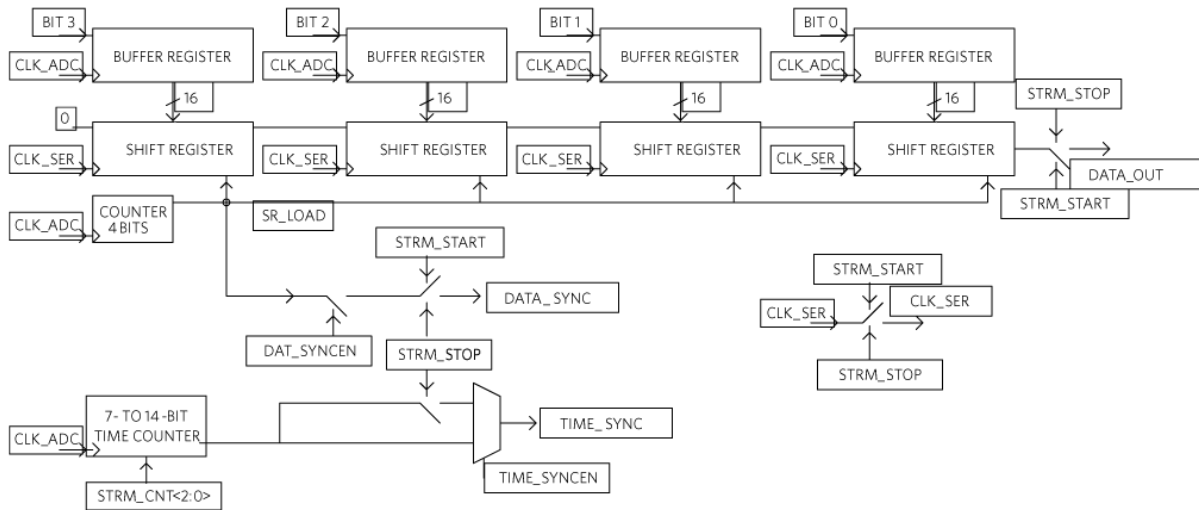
BIT 3
CLK_ADC
BUFFER REGISTER
16
0
CLK_SER
SHIFT REGISTER

BIT 2
CLK_ADC
BUFFER REGISTER
16
CLK_SER
SHIFT REGISTER

BIT 1
CLK_ADC
BUFFER REGISTER
16
CLK_SER
SHIFT REGISTER

BIT 0
CLK_ADC
BUFFER REGISTER
16
CLK_SER
SHIFT REGISTER

STRM_STOP
DATA_OUT
STRM_START

CLK_ADC
COUNTER 4 BITS
SR_LOAD

STRM_START
DATA_SYNC
DAT_SYNCEN
STRM_STOP

STRM_START
CLK_SER
CLK_SER
STRM_STOP

CLK_ADC
7- TO 14-BIT TIME COUNTER
STRM_CNT<2:0>
TIME_SYNC
TIME_SYNCEN